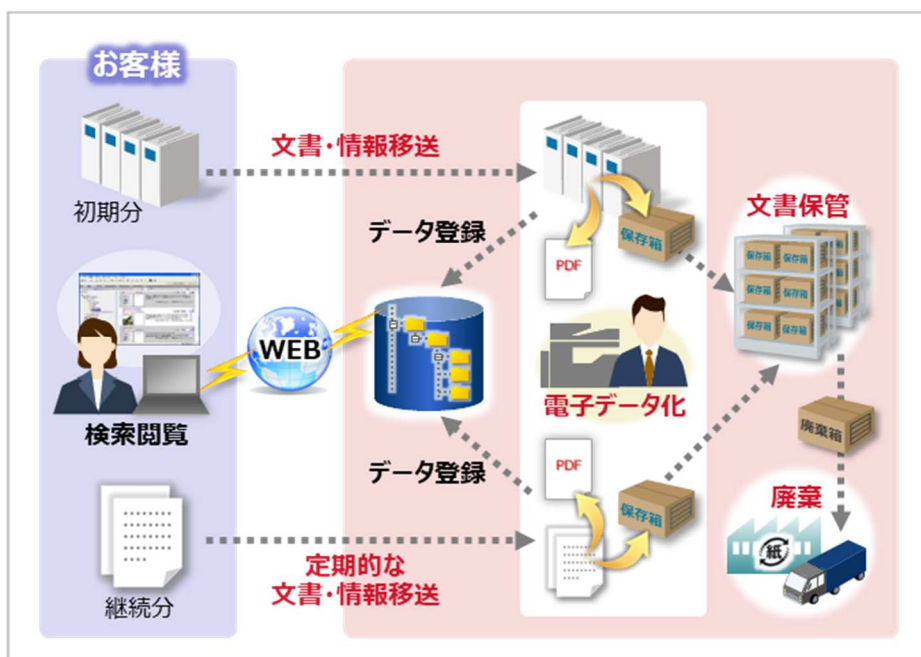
お客様

初期分

文書・情報移送

データ登録

保存箱

PDF

文書保管

保存箱 保存箱
保存箱 保存箱
保存箱 保存箱

WEB

検索閲覧

電子データ化

データ登録

PDF

保存箱

廃棄箱

廃棄

紙

定期的な
文書・情報移送

継続分